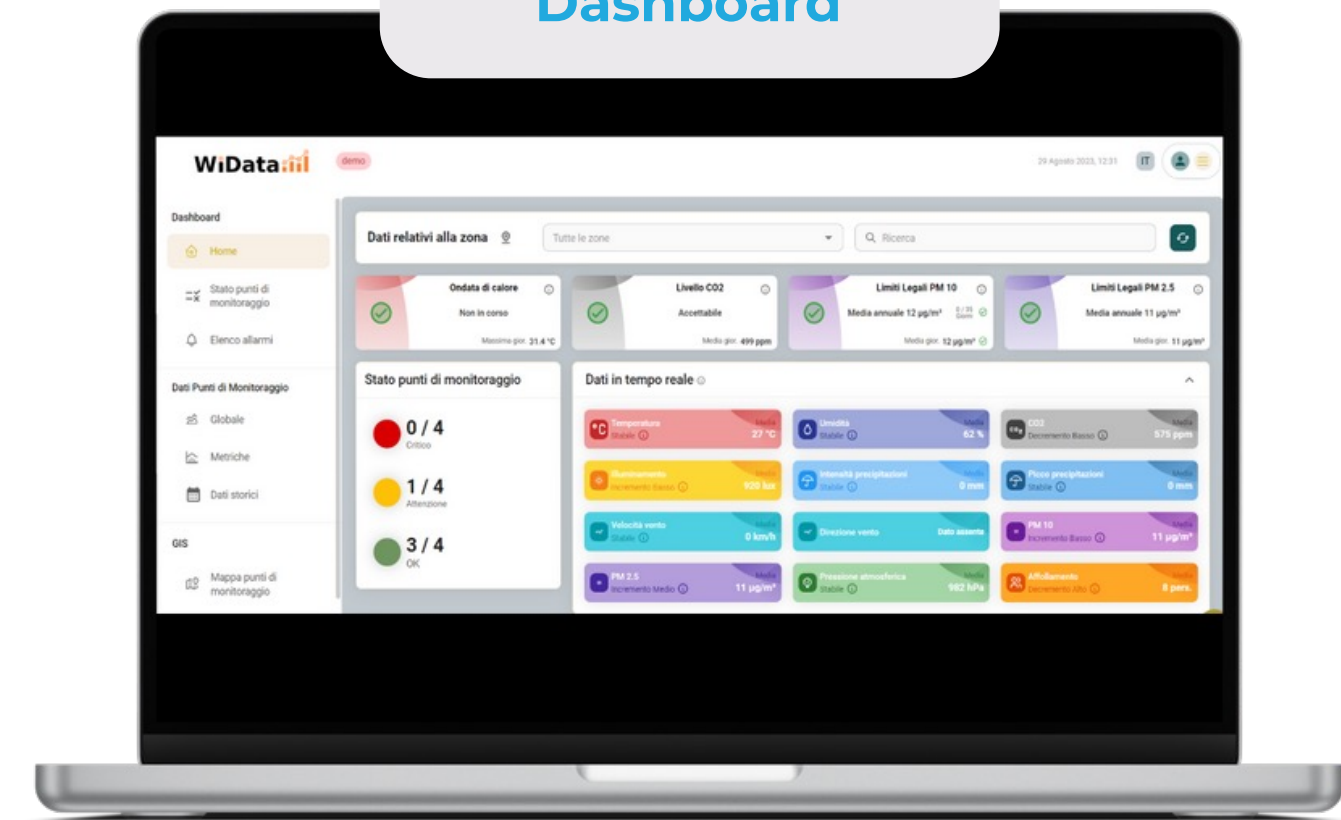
Dashboard

WiData

demo

29 Agosto 2023, 12:31 IT

Dashboard

Home

Stato punti di monitoraggio

Elenco allarmi

Dati Punti di Monitoraggio

Globale

Metriche

Dati storici

GIS

Mappa punti di monitoraggio

Dati relativi alla zona

Tutte le zone

Ricerca

Ondata di calore
Non in corso
Massima gior. 31.4 °C

Livello CO2
Accettabile
Media gior. 499 ppm

Limiti Legali PM 10
Media annuale 12 µg/m³
0 / 35 Giorni
Media gior. 12 µg/m³

Limiti Legali PM 2.5
Media annuale 11 µg/m³
Media gior. 11 µg/m³

Stato punti di monitoraggio

0 / 4
Critico

1 / 4
Attenzione

3 / 4
OK

Dati in tempo reale

Temperatura
Stabile
Media
27 °C

Umidità
Stabile
Media
62 %

CO2
Decremento Basso
Media
575 ppm

Illuminamento
Incremento Basso
Media
920 lux

Intensità precipitazioni
Stabile
Media
0 mm

Picco precipitazioni
Stabile
Media
0 mm

Velocità vento
Stabile
Media
0 km/h

Direzione vento
Dato assente

PM 10
Incremento Basso
Media
11 µg/m³

PM 2.5
Incremento Medio
Media
11 µg/m³

Pressione atmosferica
Stabile
Media
982 hPa

Affollamento
Decremento Alto
Media
8 pers.